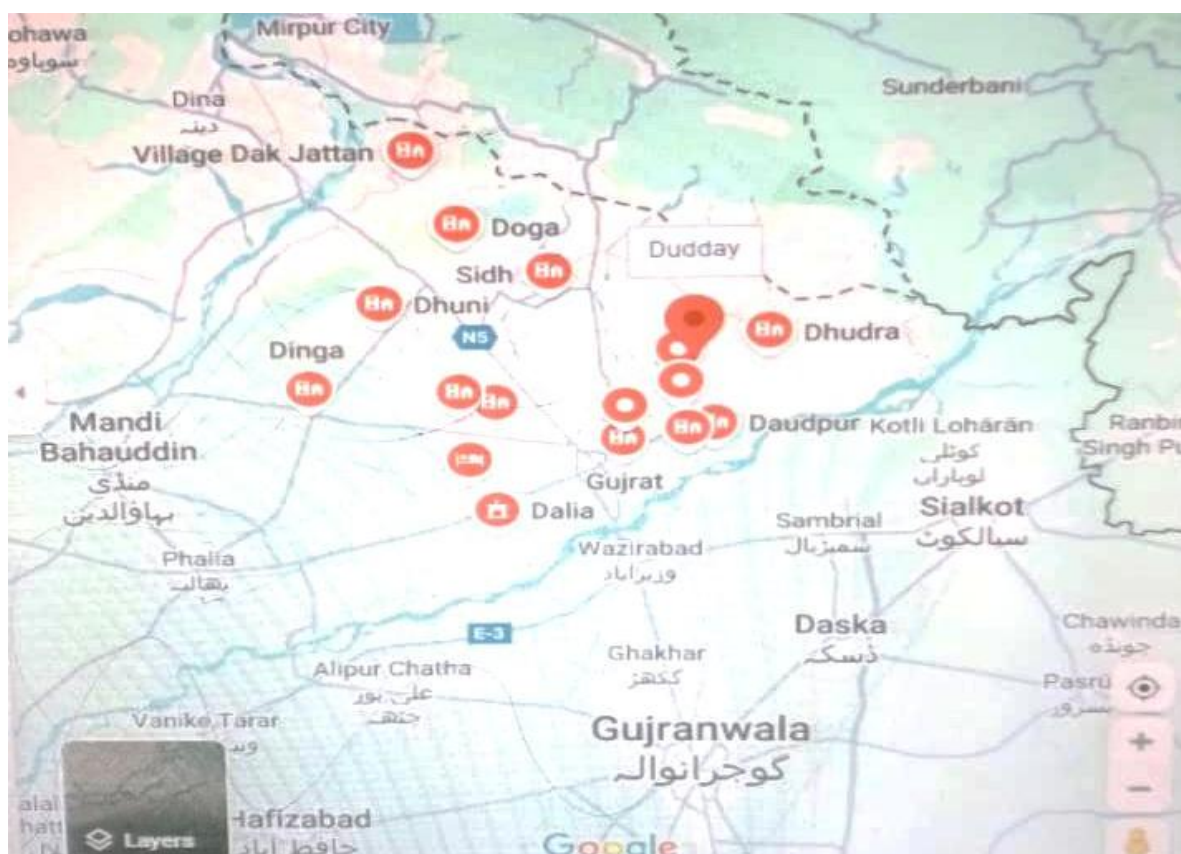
ohawa
سوہاوہ
Mirpur City
Sunderbani
Dina
دینہ
Village Dak Jattan
Doga
Dudday
Sidh
Dhuni
N5
Dhudra
Dinga
Mandi Bahauddin
منڈی بہاؤالدین
Daudpur
Kotli Lohārān
کوٹلی لوہاراں
Ranbir Singh Pu
Gujrat
Dalia
Sialkot
سیالکوٹ
Sambrial
سمبڑیال
Phalia
پھالیہ
Wazirabad
وزیرآباد
E-3
Daska
ڈسکہ
Chawinda
چونڈہ
Ghakhar
گکھڑ
Alipur Chatha
علی پور چٹھہ
Pasrū
پسرور
Vanike Tarar
ونی
Gujranwala
گوجرانوالہ
alal
hatt
Layers
Hafizabad
حافظ آباد
Google